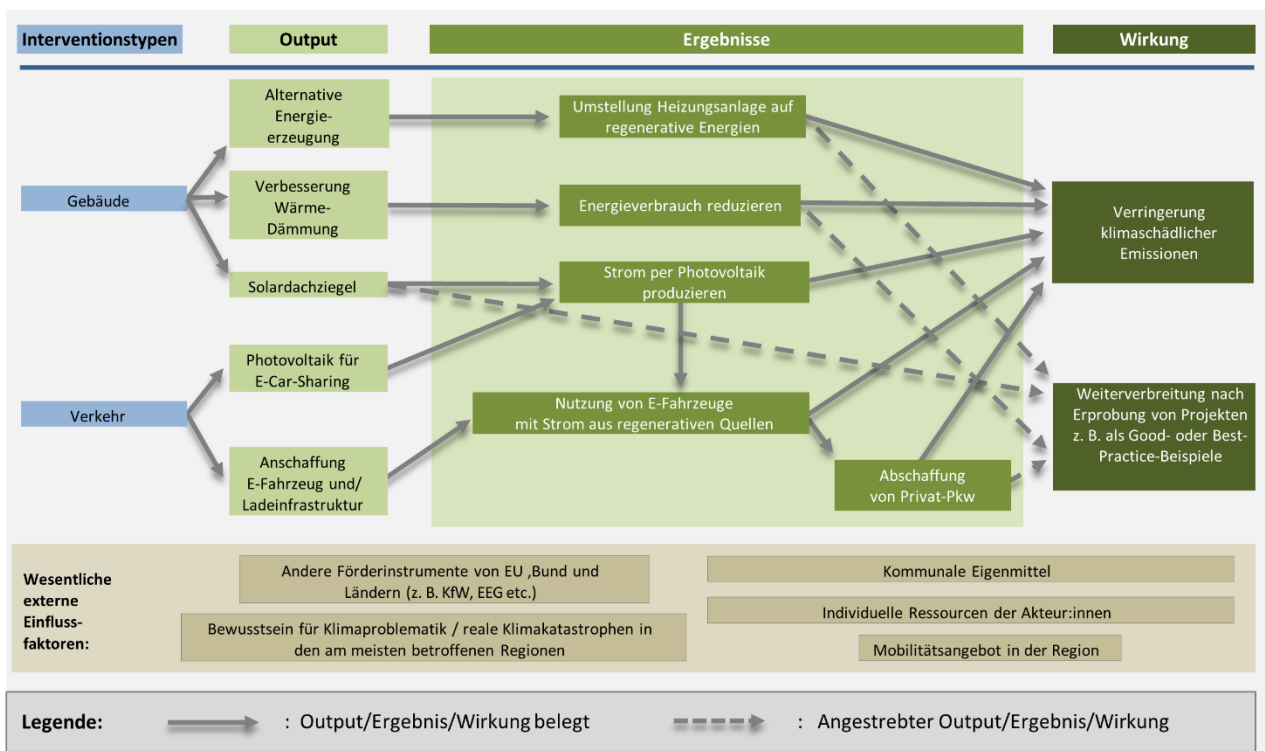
Interventionstypen

Output

Ergebnisse

Wirkung

Gebäude

Verkehr

Alternative Energieerzeugung

Verbesserung Wärme-Dämmung

Solardachziegel

Photovoltaik für E-Car-Sharing

Anschaffung E-Fahrzeug und/ Ladeinfrastruktur

Umstellung Heizungsanlage auf regenerative Energien

Energieverbrauch reduzieren

Strom per Photovoltaik produzieren

Nutzung von E-Fahrzeuge mit Strom aus regenerativen Quellen

Abschaffung von Privat-Pkw

Verringerung klimaschädlicher Emissionen

Weiterverbreitung nach Erprobung von Projekten z. B. als Good- oder Best-Practice-Beispiele

Wesentliche externe Einflussfaktoren:

Andere Förderinstrumente von EU ,Bund und Ländern (z. B. KfW, EEG etc.)

Bewusstsein für Klimaproblematik / reale Klimakatastrophen in den am meisten betroffenen Regionen

Kommunale Eigenmittel

Individuelle Ressourcen der Akteur:innen

Mobilitätsangebot in der Region

Legende: : Output/Ergebnis/Wirkung belegt : Angestrebter Output/Ergebnis/Wirkung